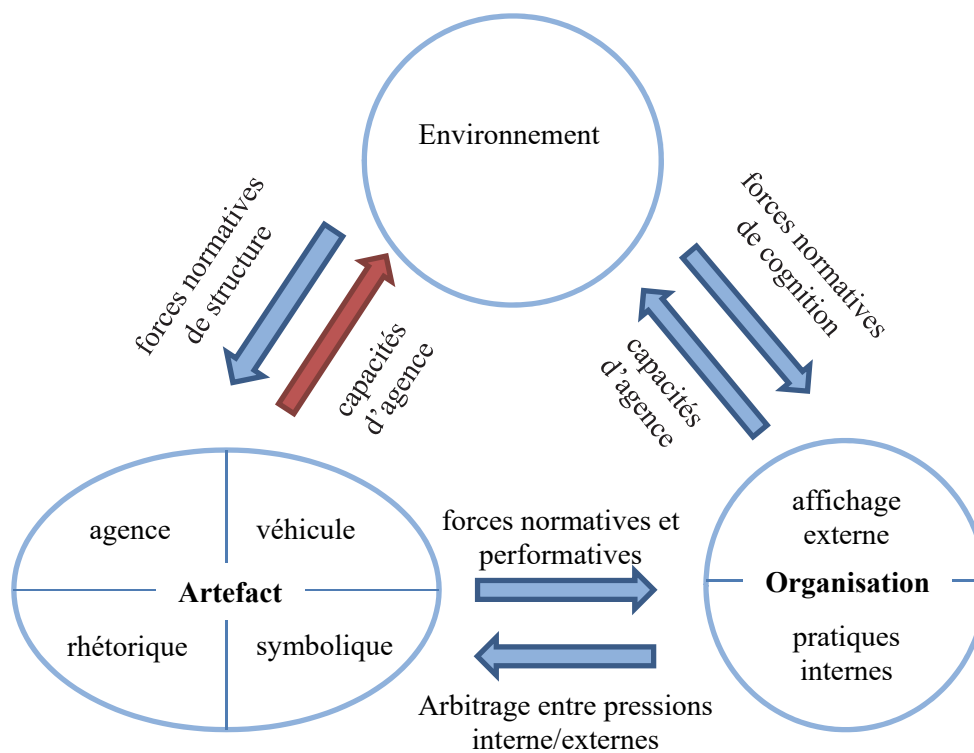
Environnement

forces normatives de structure

capacités d’agence

forces normatives de cognition

capacités d’agence

agence

véhicule

Artefact

rhétorique

symbolique

forces normatives et performatives

Arbitrage entre pressions interne/externes

affichage externe

Organisation

pratiques internes